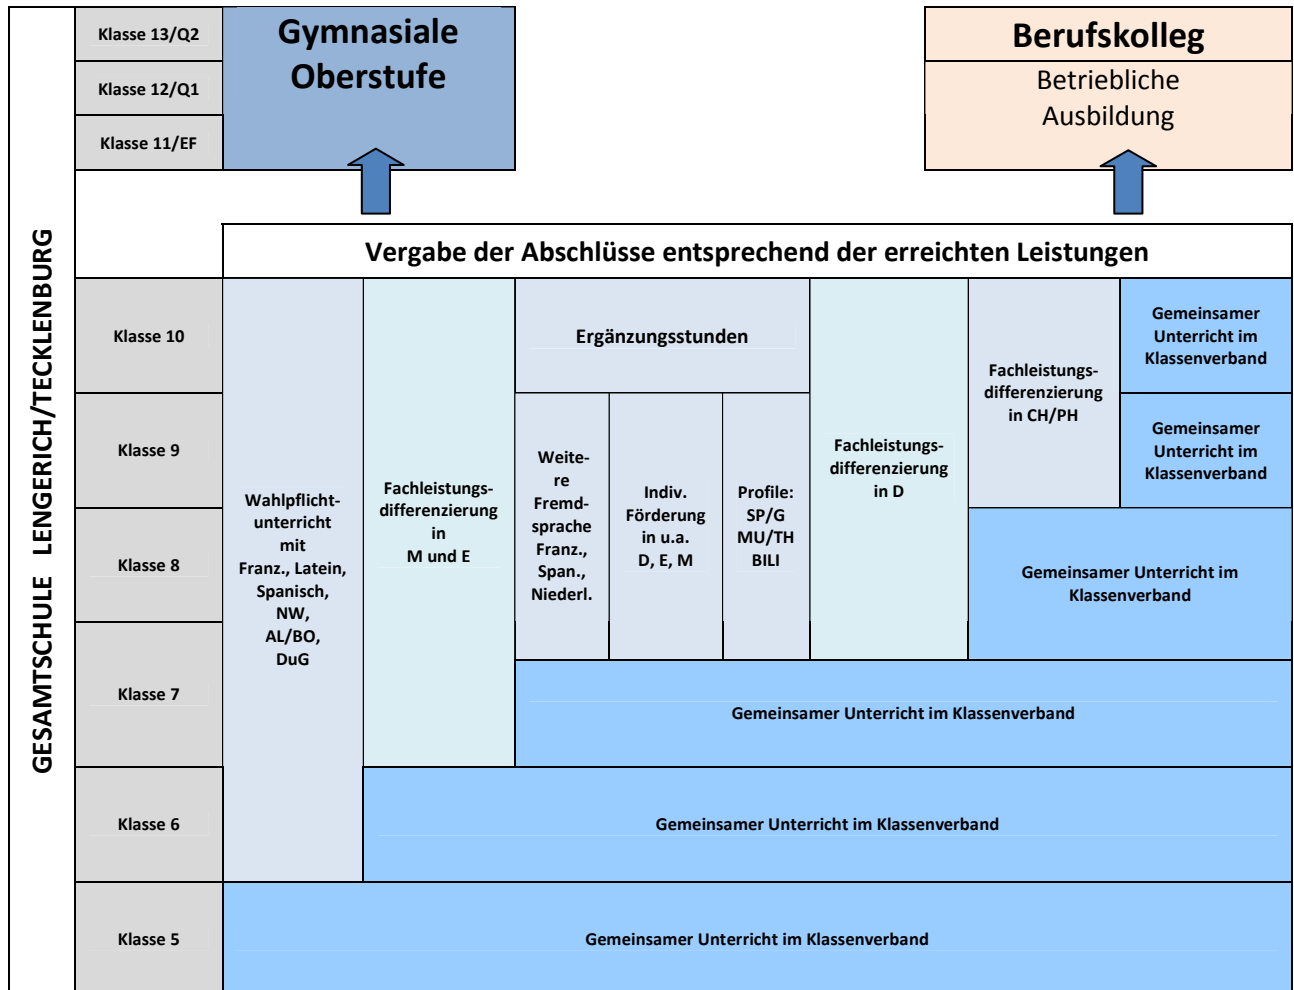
GESAMTSCHULE LENGERICH/TECKLENBURG

Klasse 13/Q2

Klasse 12/Q1

Klasse 11/EF

Gymnasiale Oberstufe

Berufskolleg

Betriebliche Ausbildung

Vergabe der Abschlüsse entsprechend der erreichten Leistungen

Klasse 10

Klasse 9

Klasse 8

Klasse 7

Klasse 6

Klasse 5

Wahlpflichtunterricht mit Franz., Latein, Spanisch, NW, AL/BO, DuG

Fachleistungsdifferenzierung in M und E

Ergänzungsstunden

Weitere Fremdsprache Franz., Span., Niederl.

Indiv. Förderung in u.a. D, E, M

Profile: SP/G MU/TH BILI

Fachleistungsdifferenzierung in D

Fachleistungsdifferenzierung in CH/PH

Gemeinsamer Unterricht im Klassenverband

Gemeinsamer Unterricht im Klassenverband

Gemeinsamer Unterricht im Klassenverband

Gemeinsamer Unterricht im Klassenverband

Gemeinsamer Unterricht im Klassenverband

Gemeinsamer Unterricht im Klassenverband